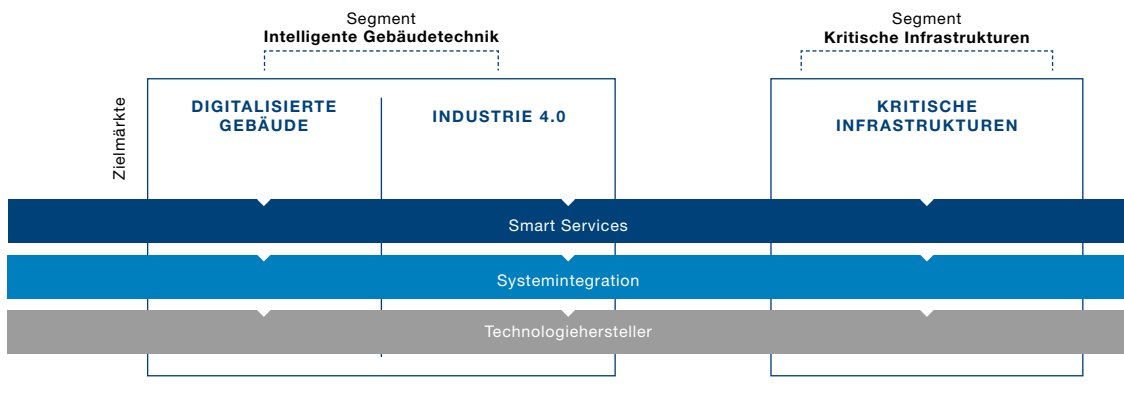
Segment
Intelligente Gebäudetechnik

Segment
Kritische Infrastrukturen

Zielmärkte

DIGITALISIERTE GEBÄUDE

INDUSTRIE 4.0

KRITISCHE INFRASTRUKTUREN

Smart Services

Systemintegration

Technologiehersteller